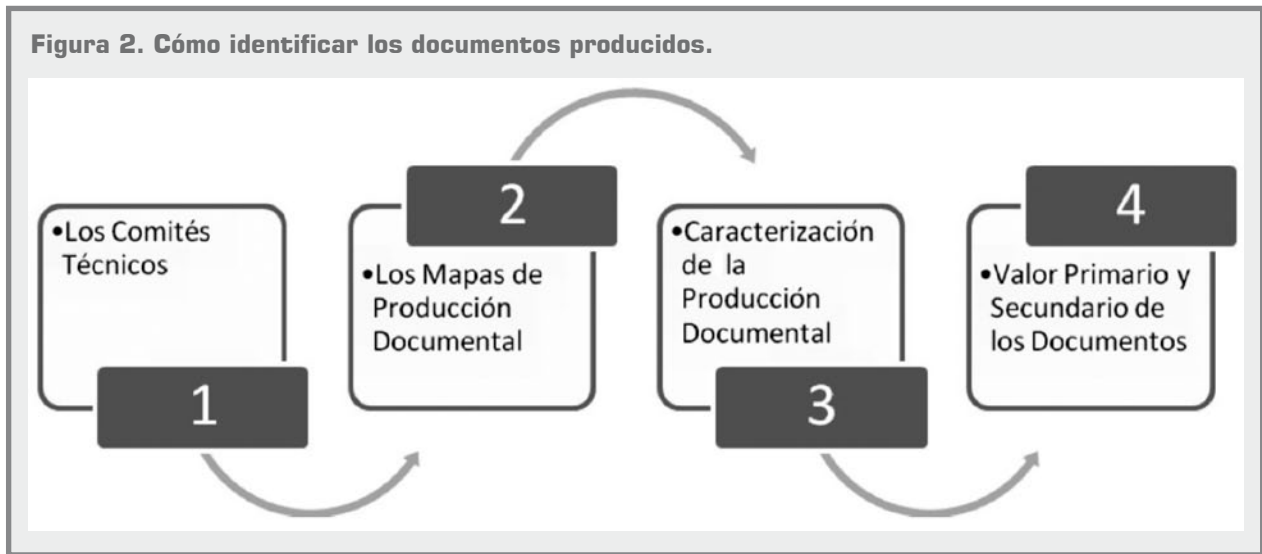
Figura 2. Cómo identificar los documentos producidos.

•Los Comités Técnicos

1

2

•Los Mapas de Producción Documental

•Caracterización de la Producción Documental

3

4

•Valor Primario y Secundario de los Documentos